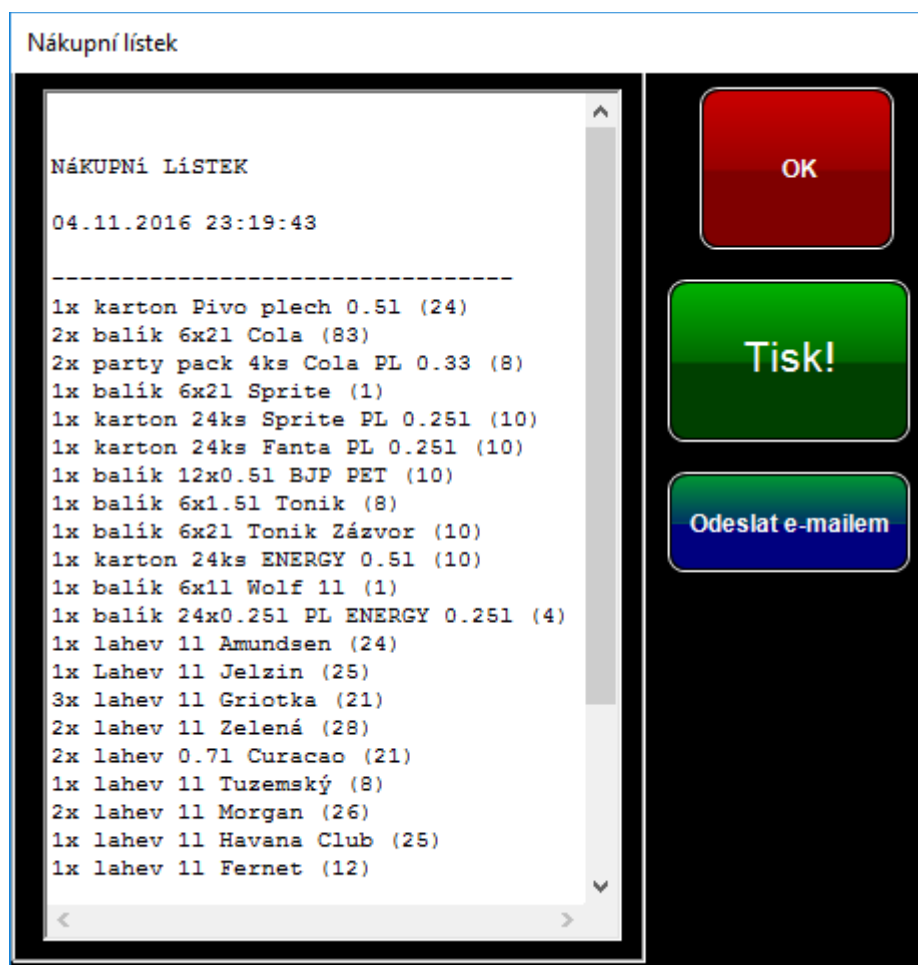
Nákupní lístek

NáKUPNí LíSTEK

04.11.2016 23:19:43

--------------------------------
1x karton Pivo plech 0.5l (24)
2x balík 6x2l Cola (83)
2x party pack 4ks Cola PL 0.33 (8)
1x balík 6x2l Sprite (1)
1x karton 24ks Sprite PL 0.25l (10)
1x karton 24ks Fanta PL 0.25l (10)
1x balík 12x0.5l BJP PET (10)
1x balík 6x1.5l Tonik (8)
1x balík 6x2l Tonik Zázvor (10)
1x karton 24ks ENERGY 0.5l (10)
1x balík 6x1l Wolf 1l (1)
1x balík 24x0.25l PL ENERGY 0.25l (4)
1x lahev 1l Amundsen (24)
1x Lahev 1l Jelzin (25)
3x lahev 1l Griotka (21)
2x lahev 1l Zelená (28)
2x lahev 0.7l Curacao (21)
1x lahev 1l Tuzemský (8)
2x lahev 1l Morgan (26)
1x lahev 1l Havana Club (25)
1x lahev 1l Fernet (12)

OK

Tisk!

Odeslat e-mailem